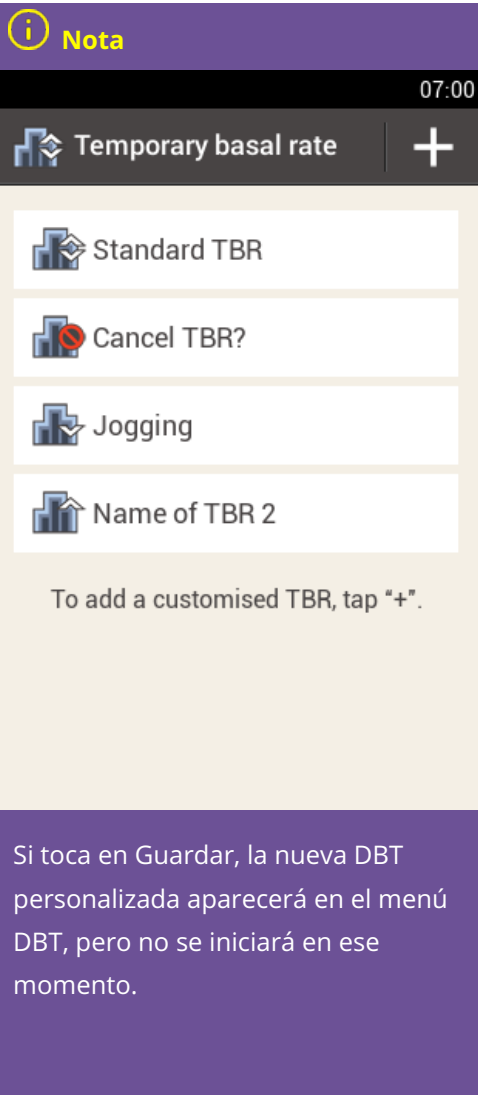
Nota

07:00

Temporary basal rate

+

Standard TBR

Cancel TBR?

Jogging

Name of TBR 2

To add a customised TBR, tap "+".

Si toca en Guardar, la nueva DBT personalizada aparecerá en el menú DBT, pero no se iniciará en ese momento.